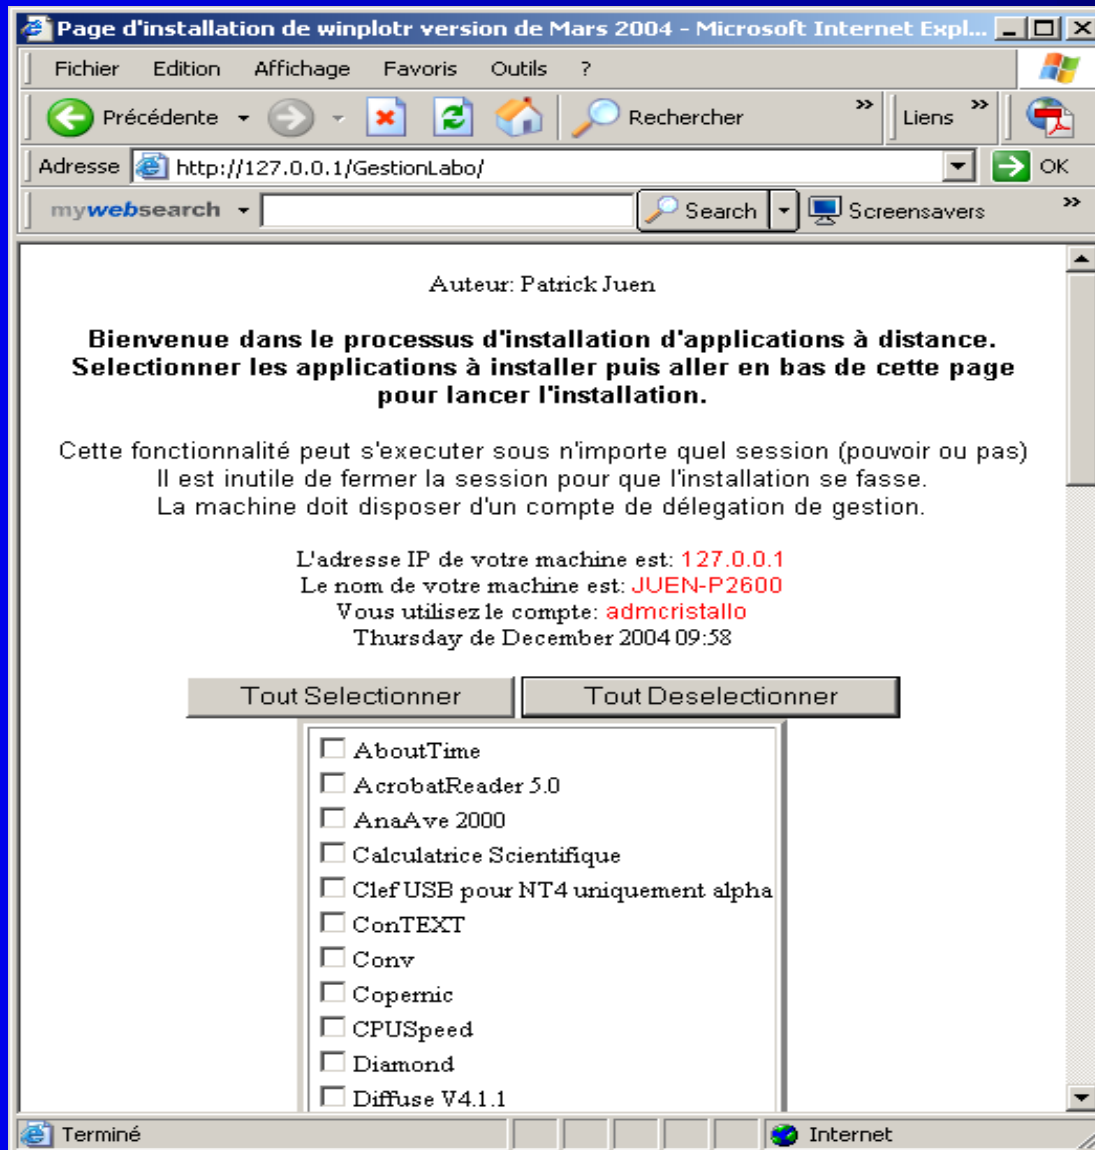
Page d'installation de winplotr version de Mars 2004 - Microsoft Internet Expl...

Fichier Edition Affichage Favoris Outils ?

Précédente Rechercher Liens

Adresse http://127.0.0.1/GestionLabo/ OK

mywebsearch Search Screensavers

Auteur: Patrick Juen

**Bienvenue dans le processus d'installation d'applications à distance. Selectionner les applications à installer puis aller en bas de cette page pour lancer l'installation.**

Cette fonctionnalité peut s'executer sous n'importe quel session (pouvoir ou pas) Il est inutile de fermer la session pour que l'installation se fasse. La machine doit disposer d'un compte de délegation de gestion.

L'adresse IP de votre machine est: 127.0.0.1
Le nom de votre machine est: JUEN-P2600
Vous utilisez le compte: admcristallo
Thursday de December 2004 09:58

Tout Selectionner Tout Deselectionner

AboutTime
AcrobatReader 5.0
AnaAve 2000
Calculatrice Scientifique
Clef USB pour NT4 uniquement alpha
ConTEXT
Conv
Copernic
CPUSpeed
Diamond
Diffuse V4.1.1

Terminé Internet